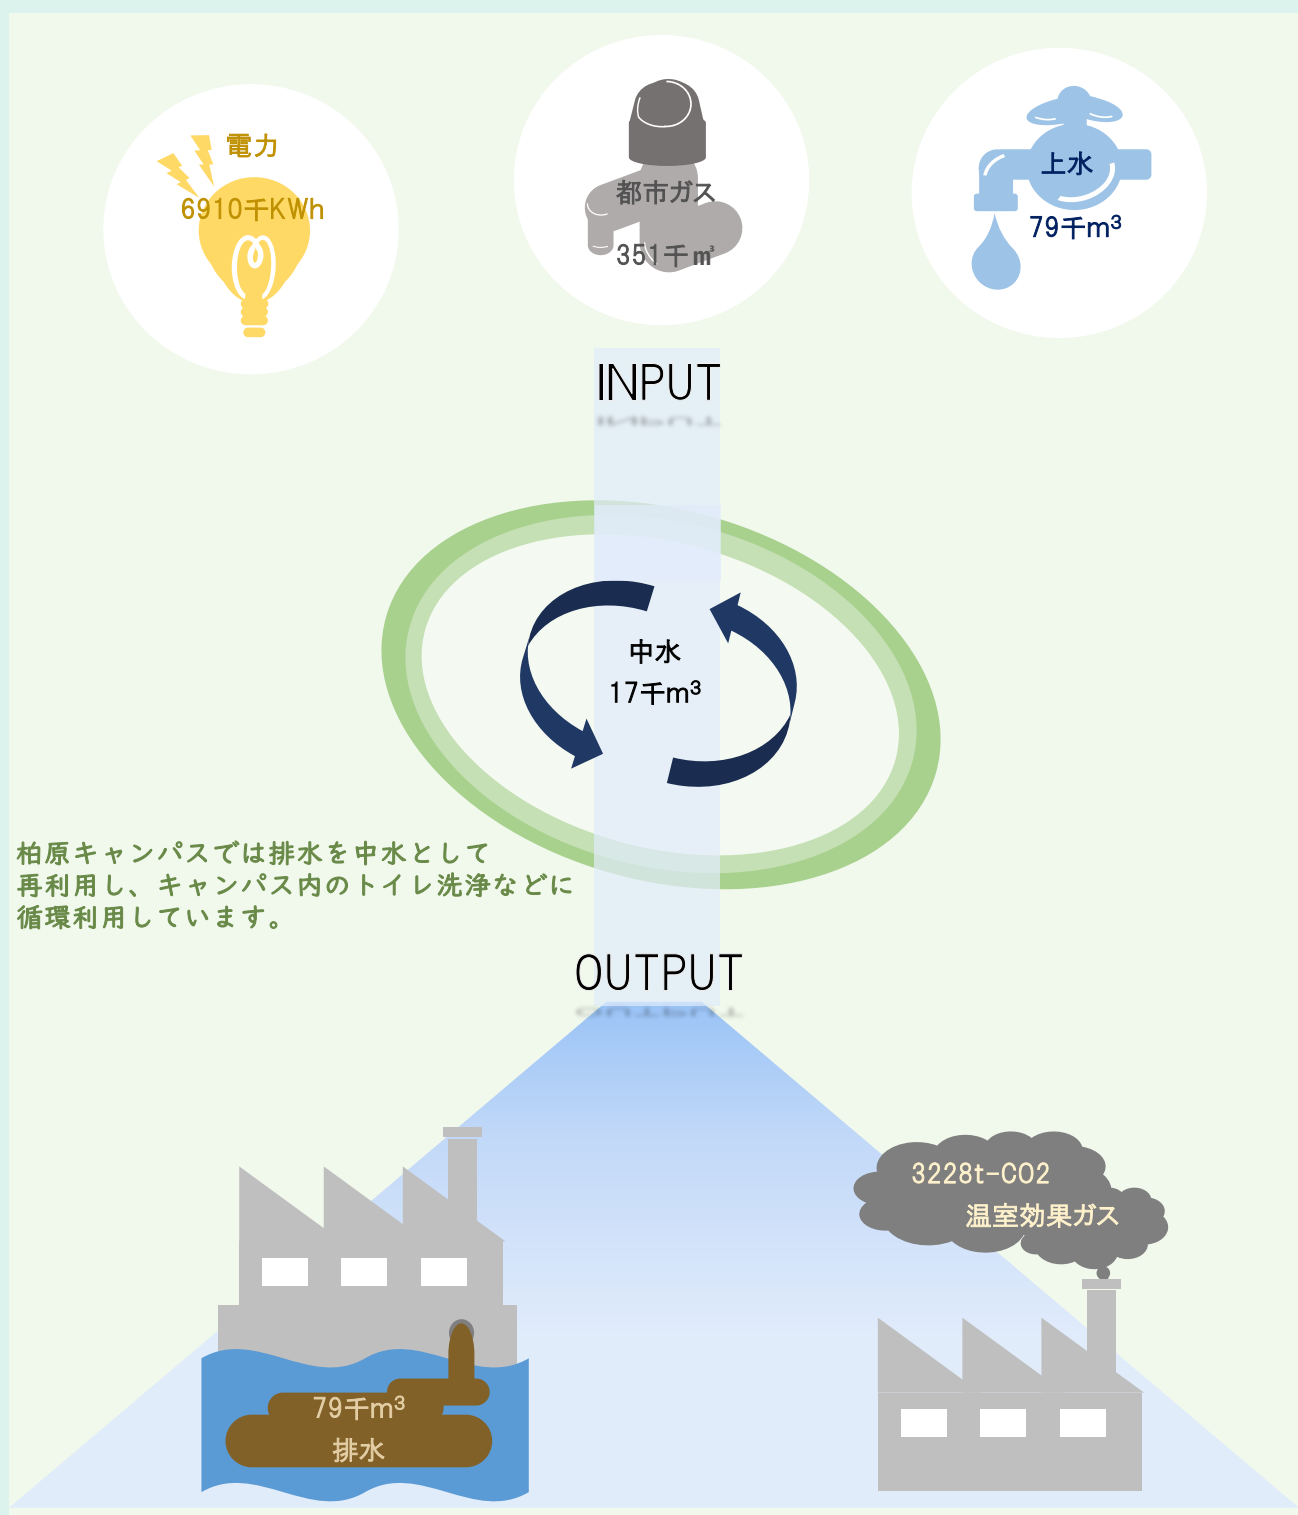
電力
6910千KWh

都市ガス
351千㎥

上水
$79千m^3$

INPUT

中水
$17千m^3$

柏原キャンパスでは排水を中水として再利用し、キャンパス内のトイレ洗浄などに循環利用しています。

OUTPUT

3228t-CO2
温室効果ガス

$79千m^3$
排水